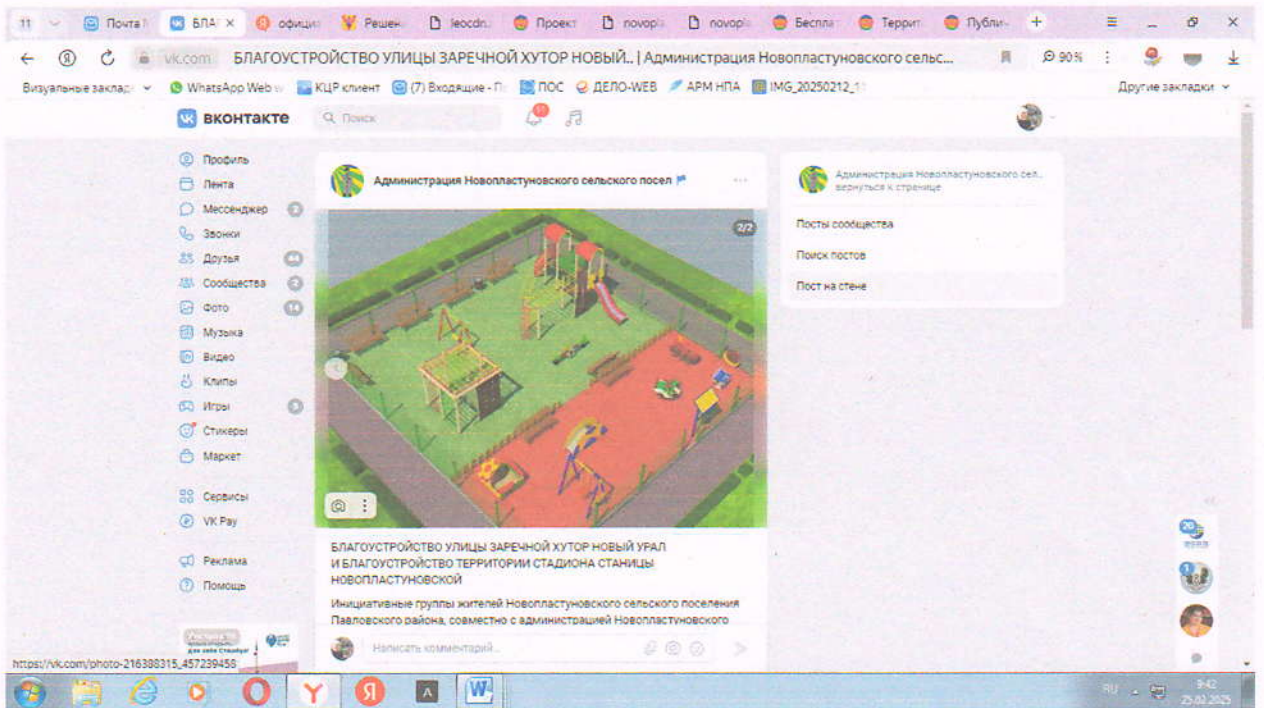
11 Почта БЛАГ официа Решен leocdn Проект novopla novopla Беспла Террит Публи

vk.com БЛАГОУСТРОЙСТВО УЛИЦЫ ЗАРЕЧНОЙ ХУТОР НОВЫЙ.. | Администрация Новопластуновского сельс... 90%

Визуальные заклад WhatsApp Web КЦР клиент (7) Входящие - П ПОС ДЕЛО-WEB АРМ НПА IMG_20250212_1 Другие закладки

вконтакте Поиск 11

Профиль
Лента
Мессенджер 2
Звонки
Друзья 40
Сообщества 2
Фото 14
Музыка
Видео
Клипы
Игры 6
Стикеры
Маркет

Сервисы
VK Pay

Реклама
Помощь

Администрация Новопластуновского сельского посел

2/2

БЛАГОУСТРОЙСТВО УЛИЦЫ ЗАРЕЧНОЙ ХУТОР НОВЫЙ УРАЛ И БЛАГОУСТРОЙСТВО ТЕРРИТОРИИ СТАДИОНА СТАНИЦЫ НОВОПЛАСТУНОВСКОЙ

Инициативные группы жителей Новопластуновского сельского поселения Павловского района, совместно с администрацией Новопластуновского

Написать комментарий...

Администрация Новопластуновского сел... вернуться к странице

Посты сообщества
Поиск постов
Пост на стене

20

https://vk.com/photo-216388315_457239456

RU 9:42 25.02.2025